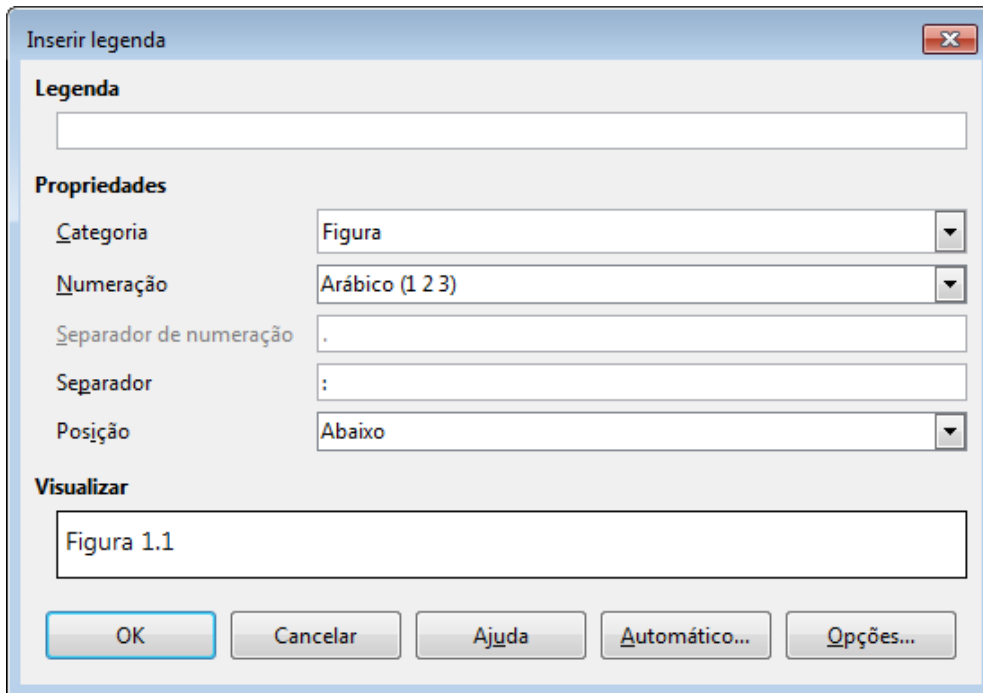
Inserir legenda

Legenda

Propriedades

Categoria
Figura

Numeração
Arábico (1 2 3)

Separador de numeração
.

Separador
:

Posição
Abaixo

Visualizar

Figura 1.1

OK
Cancelar
Ajuda
Automático...
Opções...